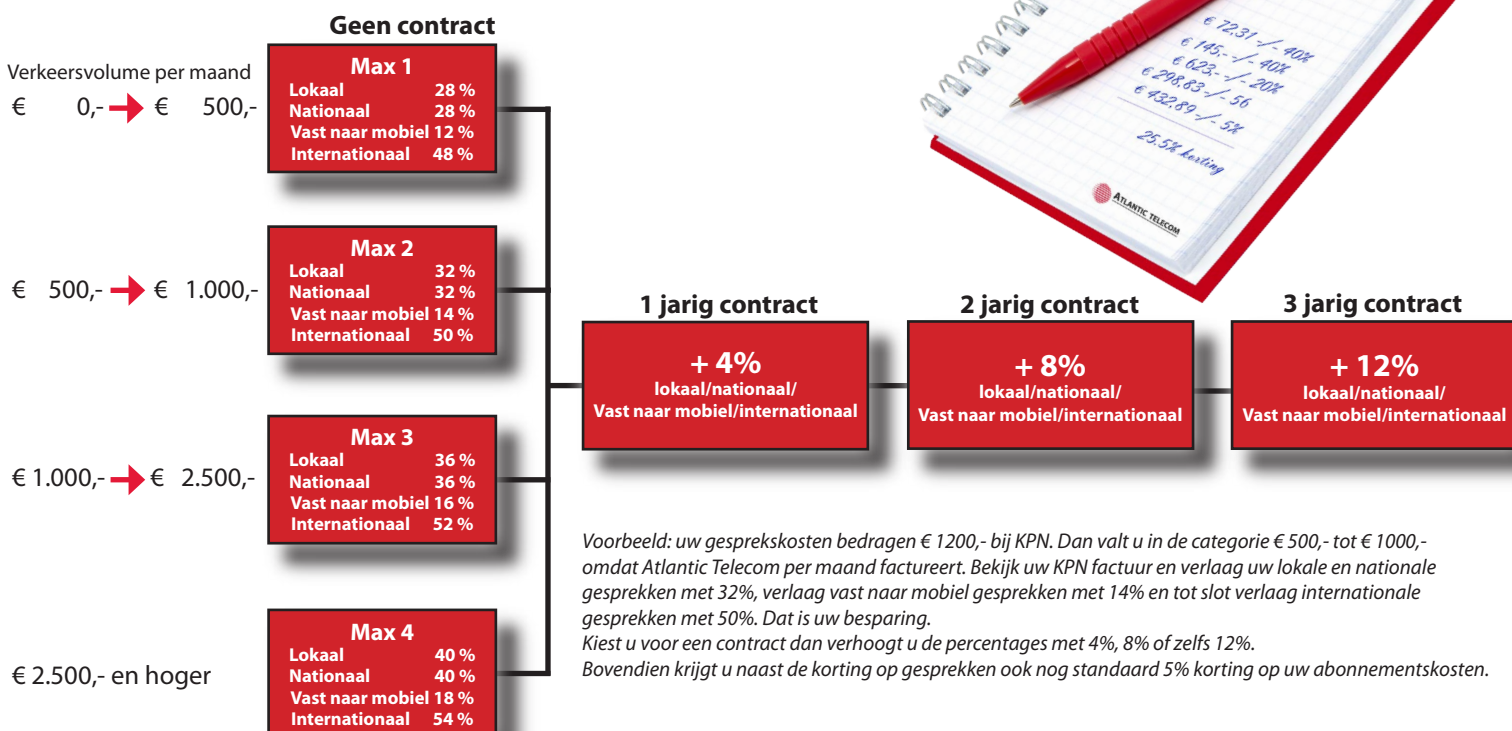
Geen contract

Verkeersvolume per maand

€ 0,- € 500,-

Max 1
Lokaal 28 %
Nationaal 28 %
Vast naar mobiel 12 %
Internationaal 48 %

€ 500,- € 1.000,-

Max 2
Lokaal 32 %
Nationaal 32 %
Vast naar mobiel 14 %
Internationaal 50 %

€ 1.000,- € 2.500,-

Max 3
Lokaal 36 %
Nationaal 36 %
Vast naar mobiel 16 %
Internationaal 52 %

€ 2.500,- en hoger

Max 4
Lokaal 40 %
Nationaal 40 %
Vast naar mobiel 18 %
Internationaal 54 %

€ 72.31 -/- 40%
€ 145.- -/- 40%
€ 623.- -/- 20%
€ 298.83 -/- 56
€ 432.89 -/- 5%
25.5% korting

Atlantic Telecom

1 jarig contract
+ 4%
lokaal/nationaal/
Vast naar mobiel/internationaal

2 jarig contract
+ 8%
lokaal/nationaal/
Vast naar mobiel/internationaal

3 jarig contract
+ 12%
lokaal/nationaal/
Vast naar mobiel/internationaal

Voorbeeld: uw gesprekskosten bedragen € 1200,- bij KPN. Dan valt u in de categorie € 500,- tot € 1000,- omdat Atlantic Telecom per maand factureert. Bekijk uw KPN factuur en verlaag uw lokale en nationale gesprekken met 32%, verlaag vast naar mobiel gesprekken met 14% en tot slot verlaag internationale gesprekken met 50%. Dat is uw besparing.
Kiest u voor een contract dan verhoogt u de percentages met 4%, 8% of zelfs 12%.
Bovendien krijgt u naast de korting op gesprekken ook nog standaard 5% korting op uw abonnementskosten.